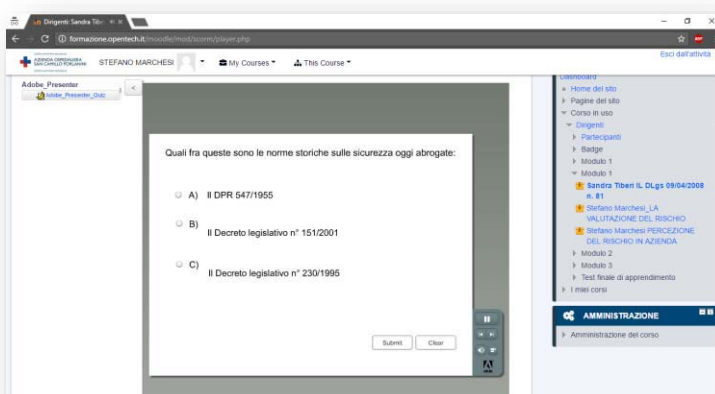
Dirigenti Sandra Tibe

formazione.opentech.it/moodle/mod/scorm/player.php

Esci dall'attività

AZIENDA OSPEDALIERA SAN CAMILLO FORLANINI

STEFANO MARCHESI

My Courses

This Course

Adobe_Presenter

Adobe_Presenter_Quiz

Quali fra queste sono le norme storiche sulle sicurezza oggi abrogate:

A) Il DPR 547/1955

B) Il Decreto legislativo n° 151/2001

C) Il Decreto legislativo n° 230/1995

Submit

Clear

Dashboard

Home del sito

Pagine del sito

Corso in uso

Dirigenti

Partecipanti

Badge

Modulo 1

Modulo 1

Sandra Tiberi IL DLgs 09/04/2008 n. 81

Stefano Marchesi_LA VALUTAZIONE DEL RISCHIO

Stefano Marchesi PERCEZIONE DEL RISCHIO IN AZIENDA

Modulo 2

Modulo 3

Test finale di apprendimento

I miei corsi

AMMINISTRAZIONE

Amministrazione del corso